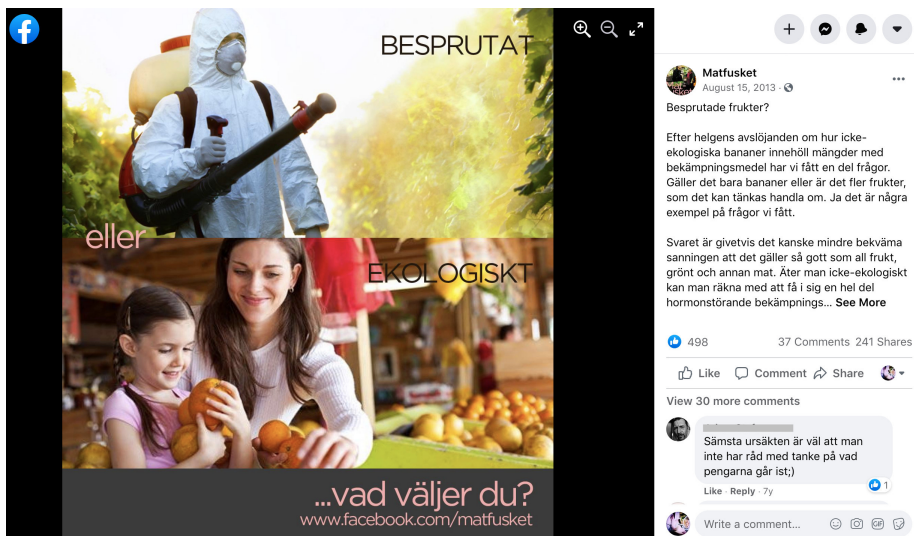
BESPRUTAT

eller

EKOLOGISKT

...vad väljer du?
www.facebook.com/matfusket

Matfusket
August 15, 2013 ·

Besprutade frukter?

Efter helgens avslöjanden om hur icke-ekologiska bananer innehöll mängder med bekämpningsmedel har vi fått en del frågor. Gäller det bara bananer eller är det fler frukter, som det kan tänkas handla om. Ja det är några exempel på frågor vi fått.

Svaret är givetvis det kanske mindre bekväma sanningen att det gäller så gott som all frukt, grönt och annan mat. Äter man icke-ekologiskt kan man räkna med att få i sig en hel del hormonstörande bekämpnings... See More

498 37 Comments 241 Shares

Like Comment Share

View 30 more comments

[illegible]
Sämsta ursäkten är väl att man inte har råd med tanke på vad pengarna går ist;)
1
Like · Reply · 7y

Write a comment...